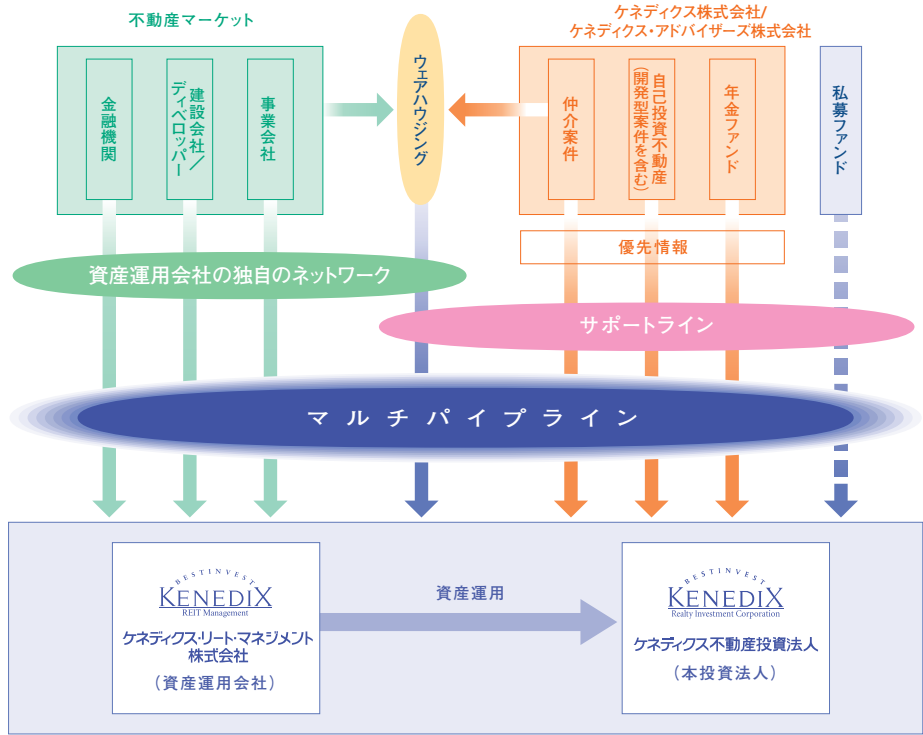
不動産マーケット

金融機関

建設会社／ディベロッパー

事業会社

ウェアハウジング

ケネディクス株式会社/
ケネディクス・アドバイザーズ株式会社

仲介案件

自己投資不動産（開発型案件を含む）

年金ファンド

私募ファンド

優先情報

資産運用会社の独自のネットワーク

サポートライン

マ ル チ パ イ プ ラ イ ン

BESTINVEST
KENEDIX
REIT Management
ケネディクス・リート・マネジメント株式会社
（資産運用会社）

資産運用

BESTINVEST
KENEDIX
Realty Investment Corporation
ケネディクス不動産投資法人
（本投資法人）